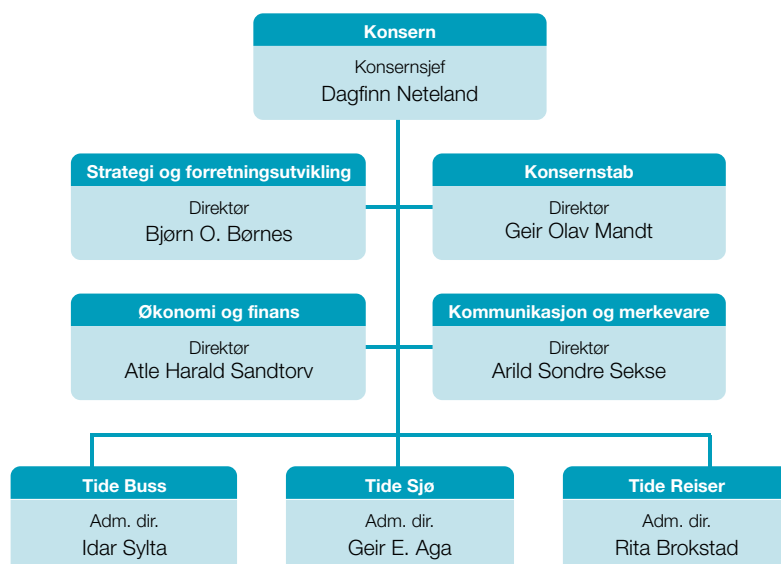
Konsern
Konsernsjef
Dagfinn Neteland

Strategi og forretningsutvikling
Direktør
Bjørn O. Børnes

Konsernstab
Direktør
Geir Olav Mandt

Økonomi og finans
Direktør
Atle Harald Sandtorv

Kommunikasjon og merkevare
Direktør
Arild Sondre Sekse

Tide Buss
Adm. dir.
Idar Sylta

Tide Sjø
Adm. dir.
Geir E. Aga

Tide Reiser
Adm. dir.
Rita Brokstad